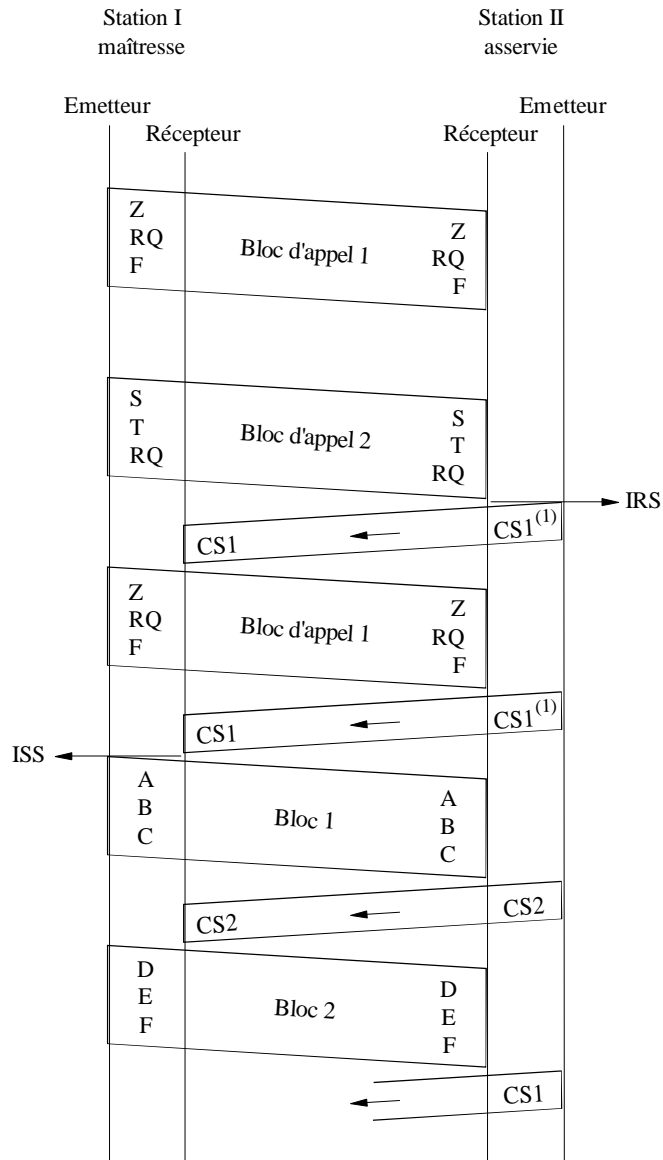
Station I
maîtresse

Station II
asservie

Emetteur
Récepteur
Récepteur
Emetteur

Z
RQ
F
Bloc d'appel 1
Z
RQ
F

S
T
RQ
Bloc d'appel 2
S
T
RQ

IRS

CS1
CS1$^{(1)}$

Z
RQ
F
Bloc d'appel 1
Z
RQ
F

CS1
CS1$^{(1)}$

ISS

A
B
C
Bloc 1
A
B
C

CS2
CS2

D
E
F
Bloc 2
D
E
F

CS1